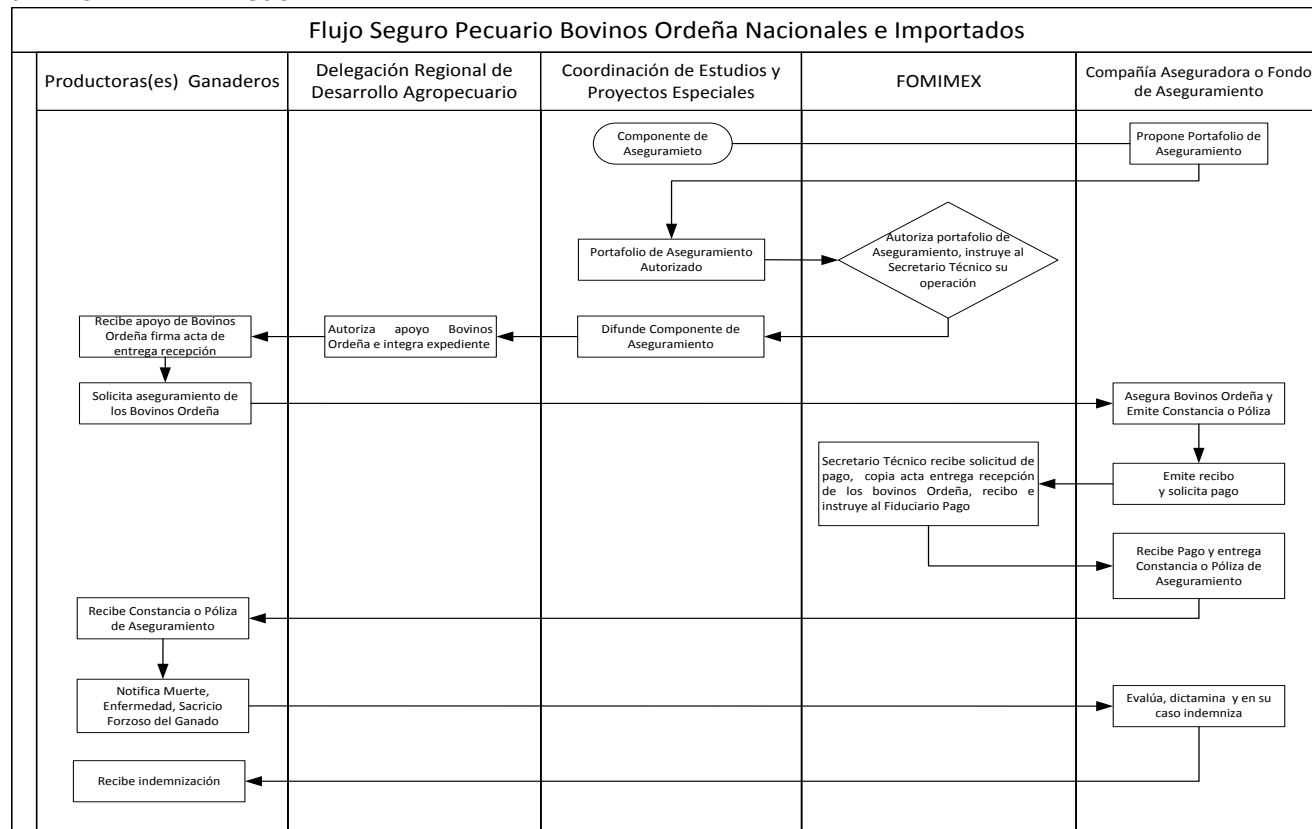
Flujo Seguro Pecuario Bovinos Ordeña Nacionales e Importados

| Productoras(es) Ganaderos | Delegación Regional de Desarrollo Agropecuario | Coordinación de Estudios y Proyectos Especiales | FOMIMEX | Compañía Aseguradora o Fondo de Aseguramiento |
|---|---|---|---|---|

Componente de Aseguramieto

Propone Portafolio de Aseguramiento

Portafolio de Aseguramiento Autorizado

Autoriza portafolio de Aseguramiento, instruye al Secretario Técnico su operación

Difunde Componente de Aseguramiento

Autoriza apoyo Bovinos Ordeña e integra expediente

Recibe apoyo de Bovinos Ordeña firma acta de entrega recepción

Solicita aseguramiento de los Bovinos Ordeña

Asegura Bovinos Ordeña y Emite Constancia o Póliza

Emite recibo y solicita pago

Secretario Técnico recibe solicitud de pago, copia acta entrega recepción de los bovinos Ordeña, recibo e instruye al Fiduciario Pago

Recibe Pago y entrega Constancia o Póliza de Aseguramiento

Recibe Constancia o Póliza de Aseguramiento

Notifica Muerte, Enfermedad, Sacricio Forzoso del Ganado

Evalúa, dictamina y en su caso indemniza

Recibe indemnización